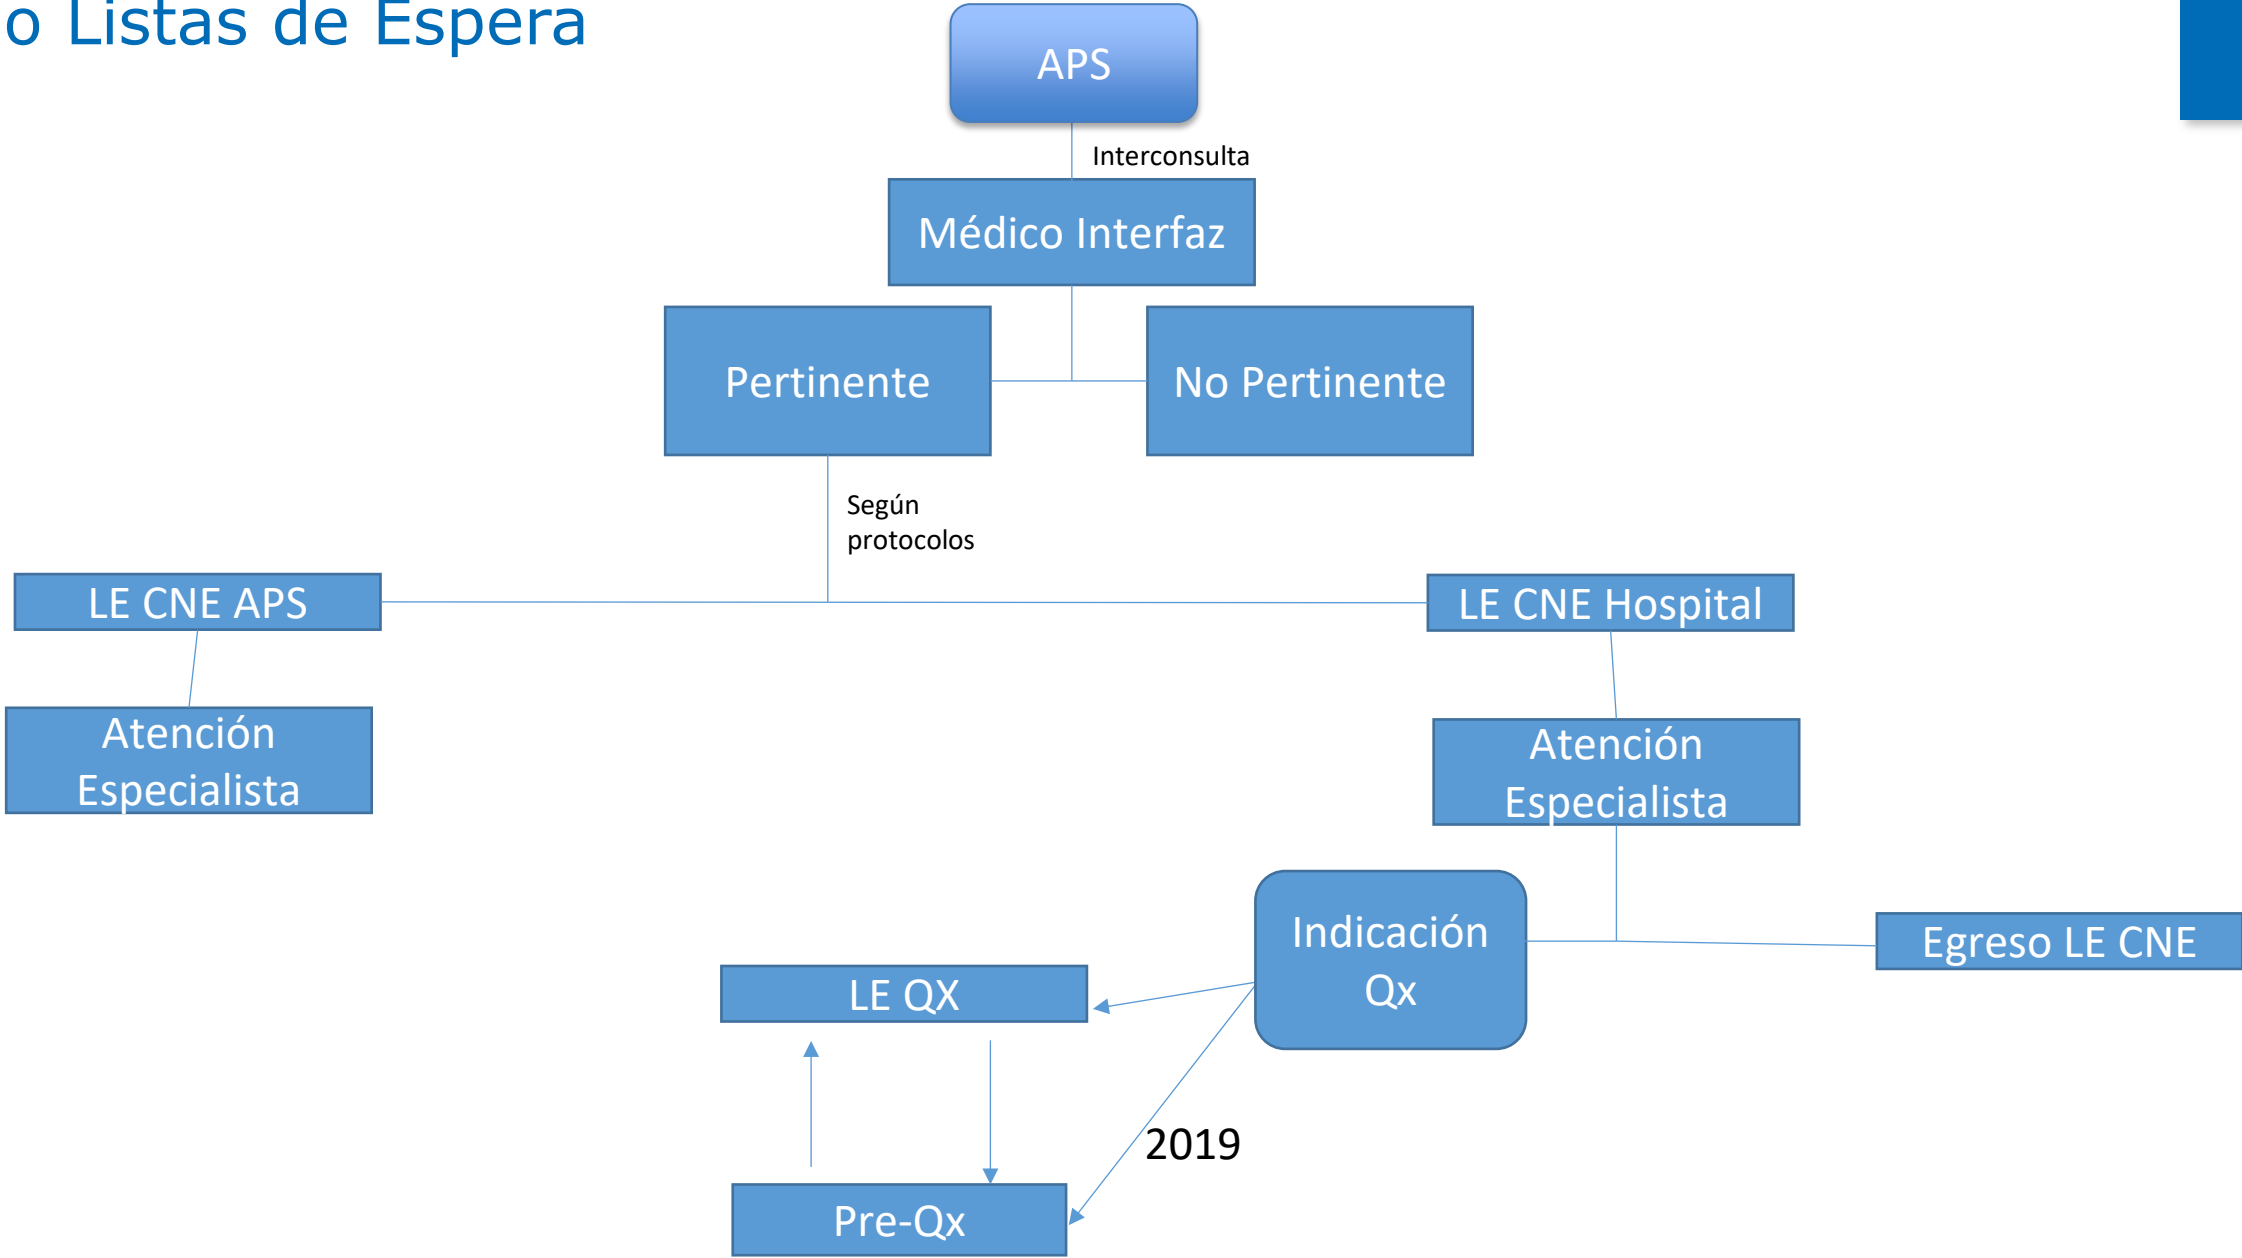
o Listas de Espera

APS

Interconsulta

Médico Interfaz

Pertinente

No Pertinente

Según protocolos

LE CNE APS

LE CNE Hospital

Atención Especialista

Atención Especialista

Indicación Qx

Egreso LE CNE

LE QX

2019

Pre-Qx